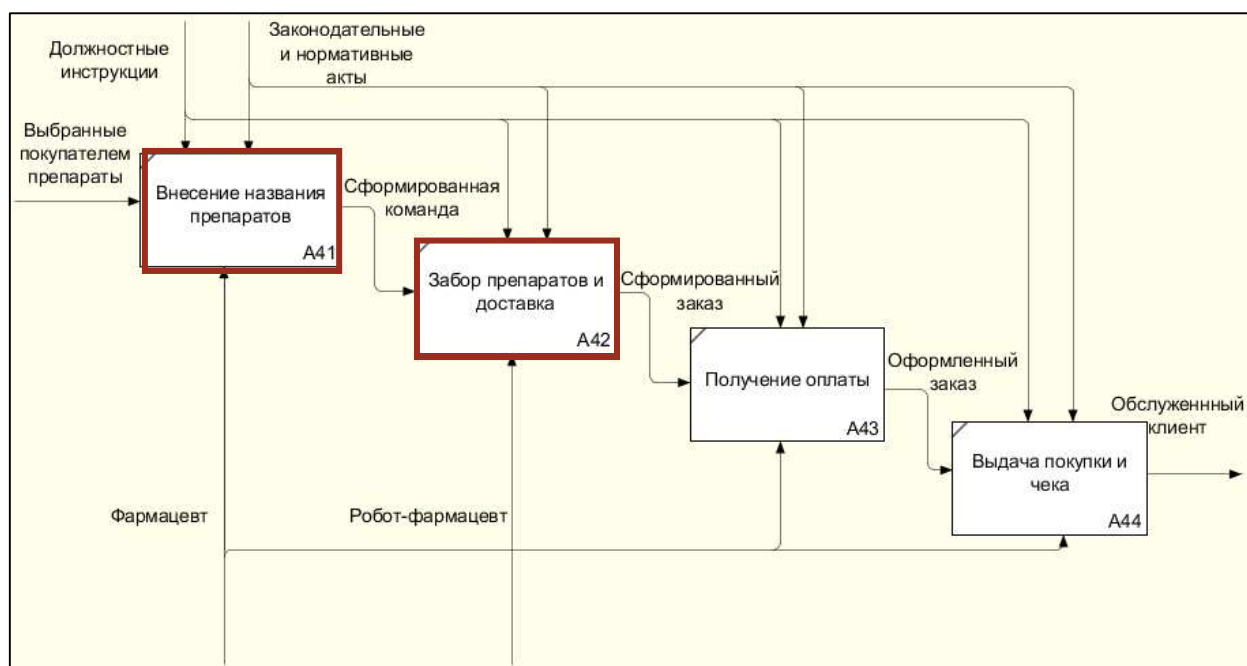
Должностные инструкции

Законодательные и нормативные акты

Выбранные покупателем препараты

Внесение названия препаратов

A41

Сформированная команда

Забор препаратов и доставка

A42

Сформированный заказ

Получение оплаты

A43

Оформленный заказ

Выдача покупки и чека

A44

Обслуженнный клиент

Фармацевт

Робот-фармацевт